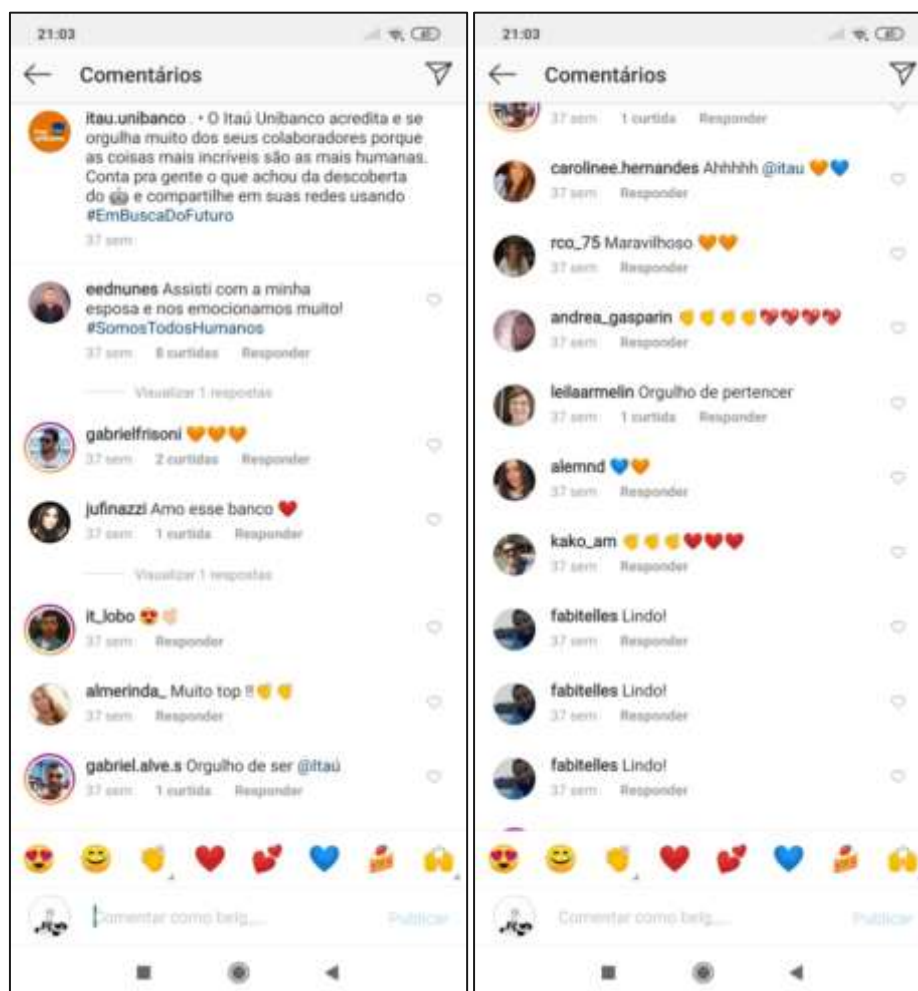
21:03

Comentários

itau.unibanco . • O Itaú Unibanco acredita e se orgulha muito dos seus colaboradores porque as coisas mais incríveis são as mais humanas. Conta pra gente o que achou da descoberta do 🤖 e compartilhe em suas redes usando #EmBuscaDoFuturo
37 sem

eednunes Assisti com a minha esposa e nos emocionamos muito! #SomosTodosHumanos
37 sem 8 curtidas Responder

Visualizar 1 respostas

gabrielfrisoni 🧡🧡🧡
37 sem 2 curtidas Responder

jufinazzi Amo esse banco ❤️
37 sem 1 curtida Responder

Visualizar 1 respostas

it_lobo 😍👏
37 sem Responder

almerinda_ Muito top !!👏👏
37 sem Responder

gabriel.alve.s Orgulho de ser @itaú
37 sem 1 curtida Responder

😍 😊 👏 ❤️ 💕 💙 🎉 🙌

Comentar como belg... Publicar

21:03

Comentários

37 sem 1 curtida Responder

carolinee.hernandes Ahhhhh @itau 🧡💙
37 sem Responder

rco_75 Maravilhoso 🧡🧡
37 sem Responder

andrea_gasparin 👏👏👏👏💖💖💖💖
37 sem Responder

leilaarmelin Orgulho de pertencer
37 sem 1 curtida Responder

alemnd 💙🧡
37 sem Responder

kako_am 👏👏👏❤️❤️❤️
37 sem Responder

fabitelles Lindo!
37 sem Responder

fabitelles Lindo!
37 sem Responder

fabitelles Lindo!
37 sem Responder

😍 😊 👏 ❤️ 💕 💙 🎉 🙌

Comentar como belg... Publicar